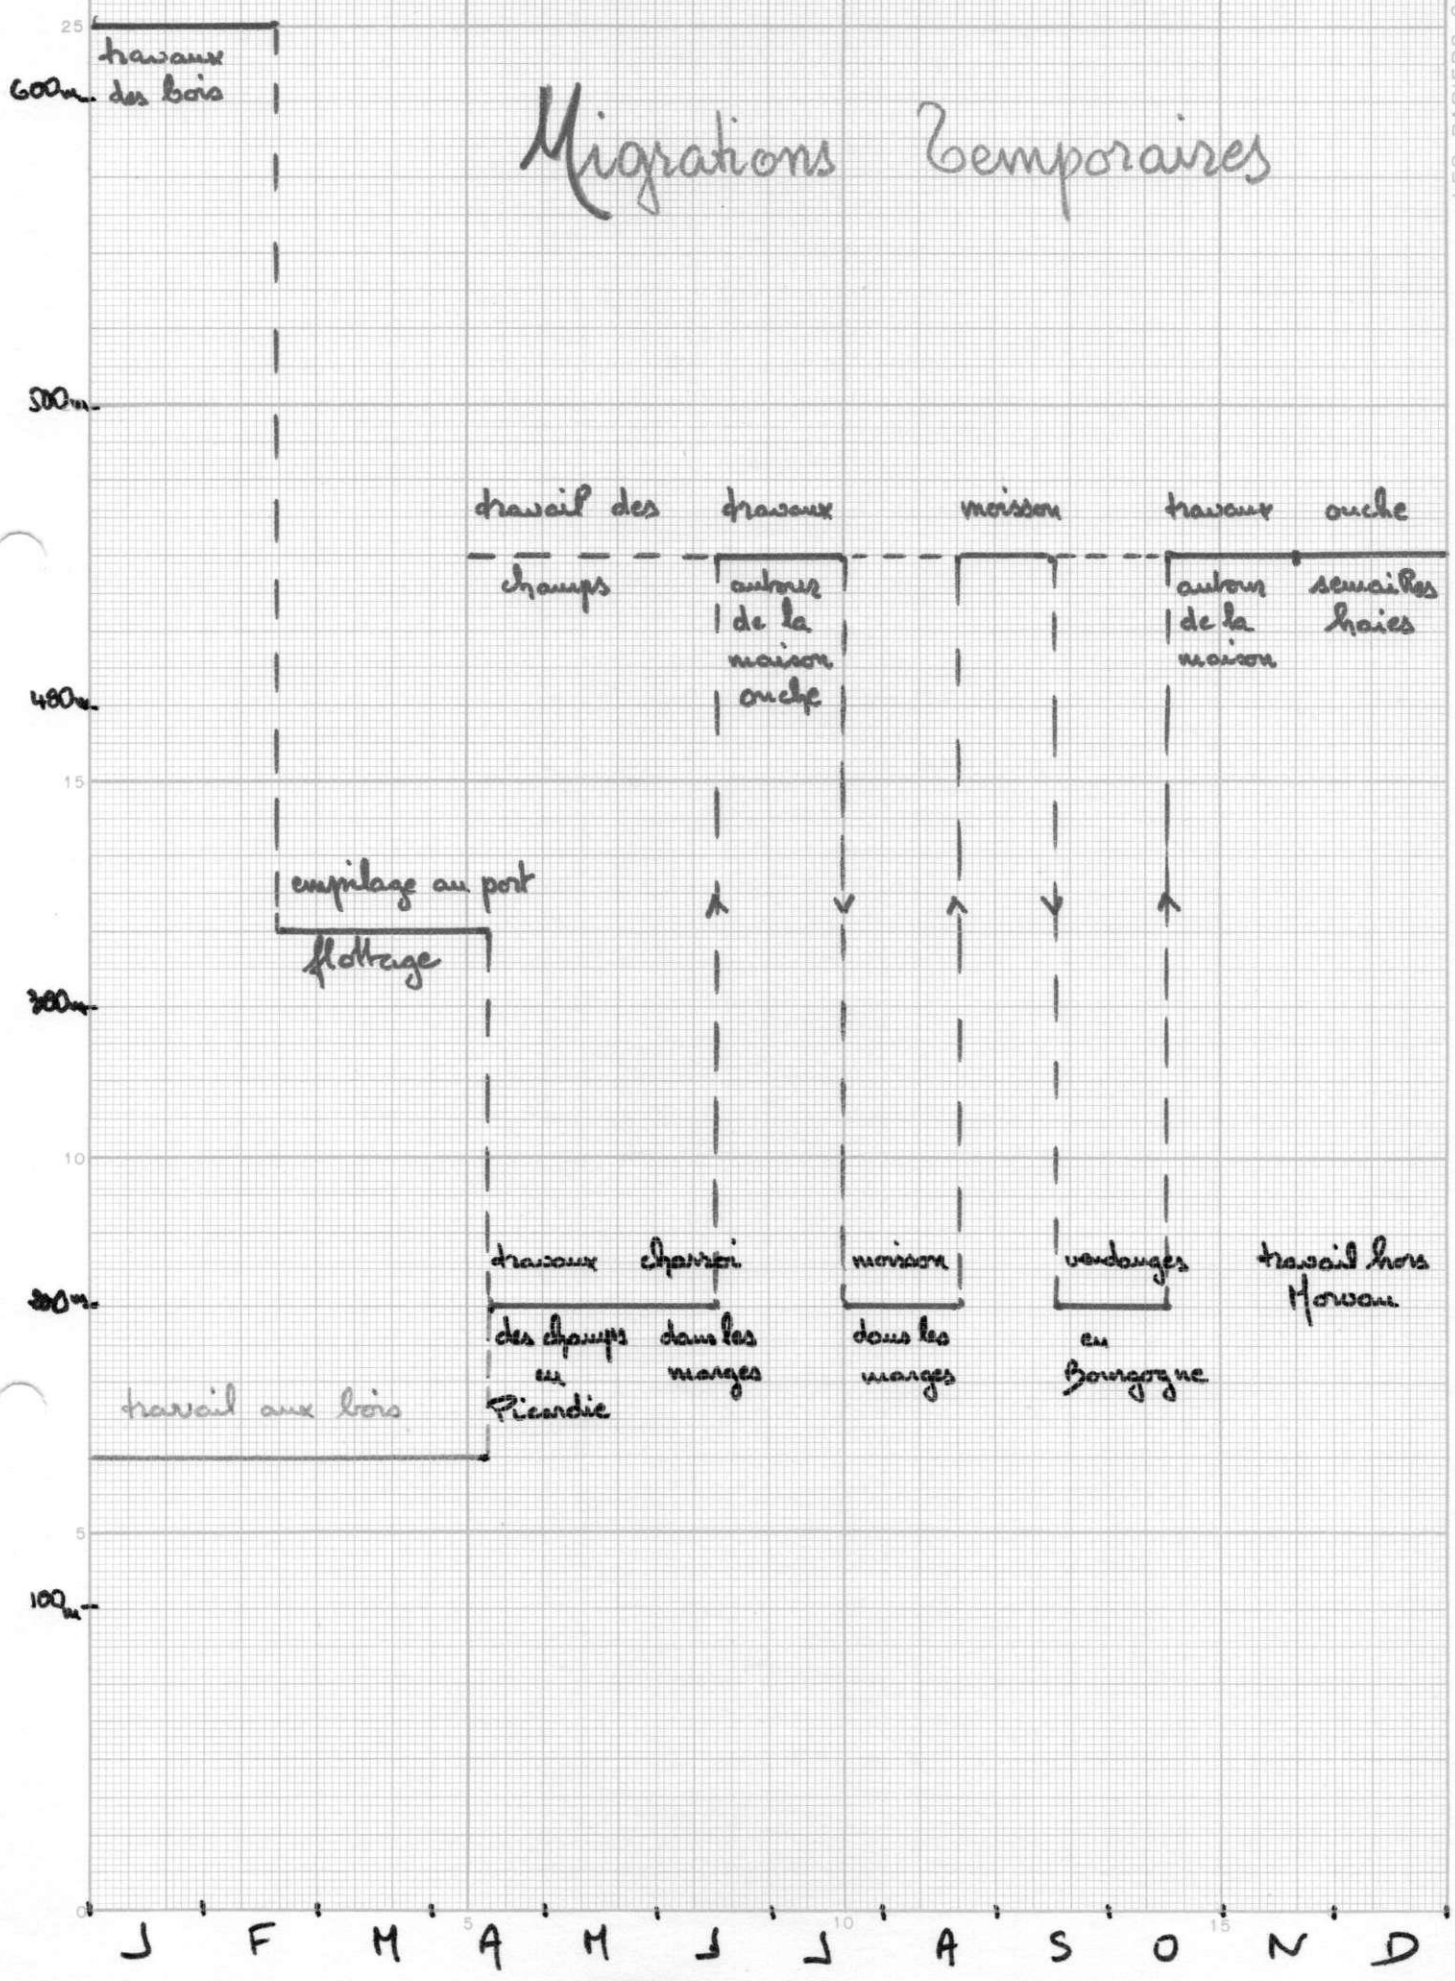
Migrations Temporaires

25

600m travaux des bois

500m

travail des champs

travaux autour de la maison ouche

moisson

travaux autour de la maison

ouche semailles haies

480m

15

empilage au port

flottage

380m

10

travaux des champs en Picardie

charroi dans les marges

moisson dans les marges

vendanges en Bourgogne

travail hors Morvan

280m

travail aux bois

5

100m

0

5

10

15

J F M A M J J A S O N D